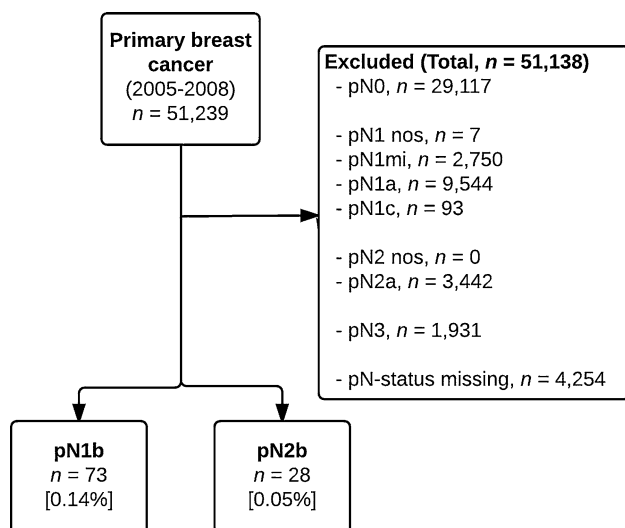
**Primary breast cancer**
(2005-2008)
$n$ = 51,239

**Excluded (Total, $n$ = 51,138)**
- pN0, $n$ = 29,117

- pN1 nos, $n$ = 7
- pN1mi, $n$ = 2,750
- pN1a, $n$ = 9,544
- pN1c, $n$ = 93

- pN2 nos, $n$ = 0
- pN2a, $n$ = 3,442

- pN3, $n$ = 1,931

- pN-status missing, $n$ = 4,254

**pN1b**
$n$ = 73
[0.14%]

**pN2b**
$n$ = 28
[0.05%]